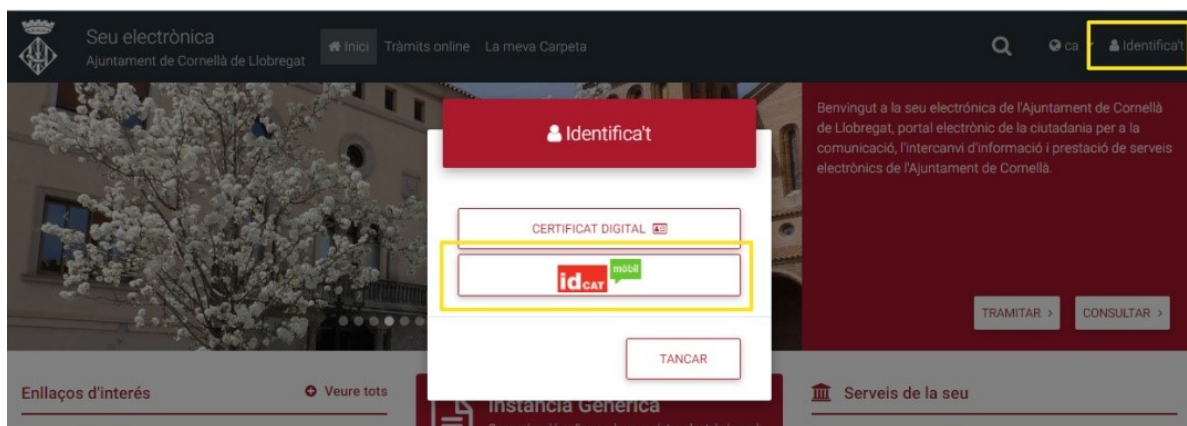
Seu electrònica
Ajuntament de Cornellà de Llobregat

Inici Tràmits online La meva Carpeta

ca Identifica't

Identifica't

CERTIFICAT DIGITAL

id CAT mòbil

TANCAR

Benvingut a la seu electrònica de l'Ajuntament de Cornellà de Llobregat, portal electrònic de la ciutadania per a la comunicació, l'intercanvi d'informació i prestació de serveis electrònics de l'Ajuntament de Cornellà.

TRAMITAR >

CONSULTAR >

Enllaços d'interés

Veure tots

Instància Genèrica

Serveis de la seu